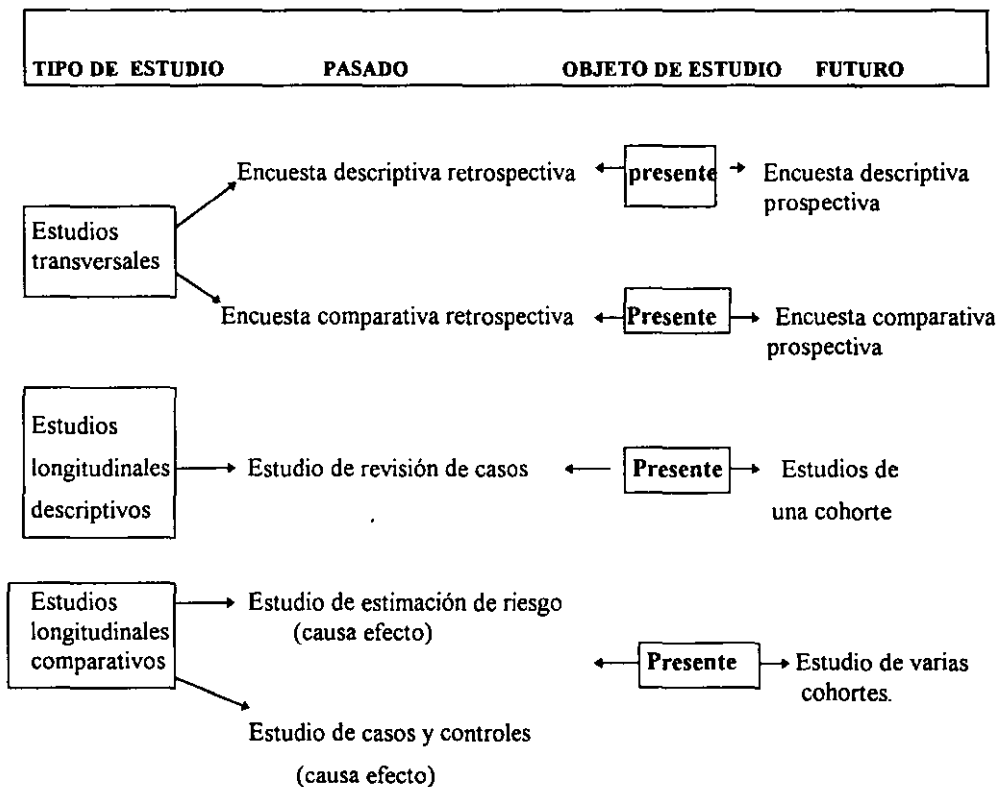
TIPO DE ESTUDIO PASADO OBJETO DE ESTUDIO FUTURO

Estudios transversales

Encuesta descriptiva retrospectiva presente Encuesta descriptiva prospectiva

Encuesta comparativa retrospectiva Presente Encuesta comparativa prospectiva

Estudios longitudinales descriptivos

Estudio de revisión de casos Presente Estudios de una cohorte

Estudios longitudinales comparativos

Estudio de estimación de riesgo (causa efecto)

Presente Estudio de varias cohortes.

Estudio de casos y controles (causa efecto)